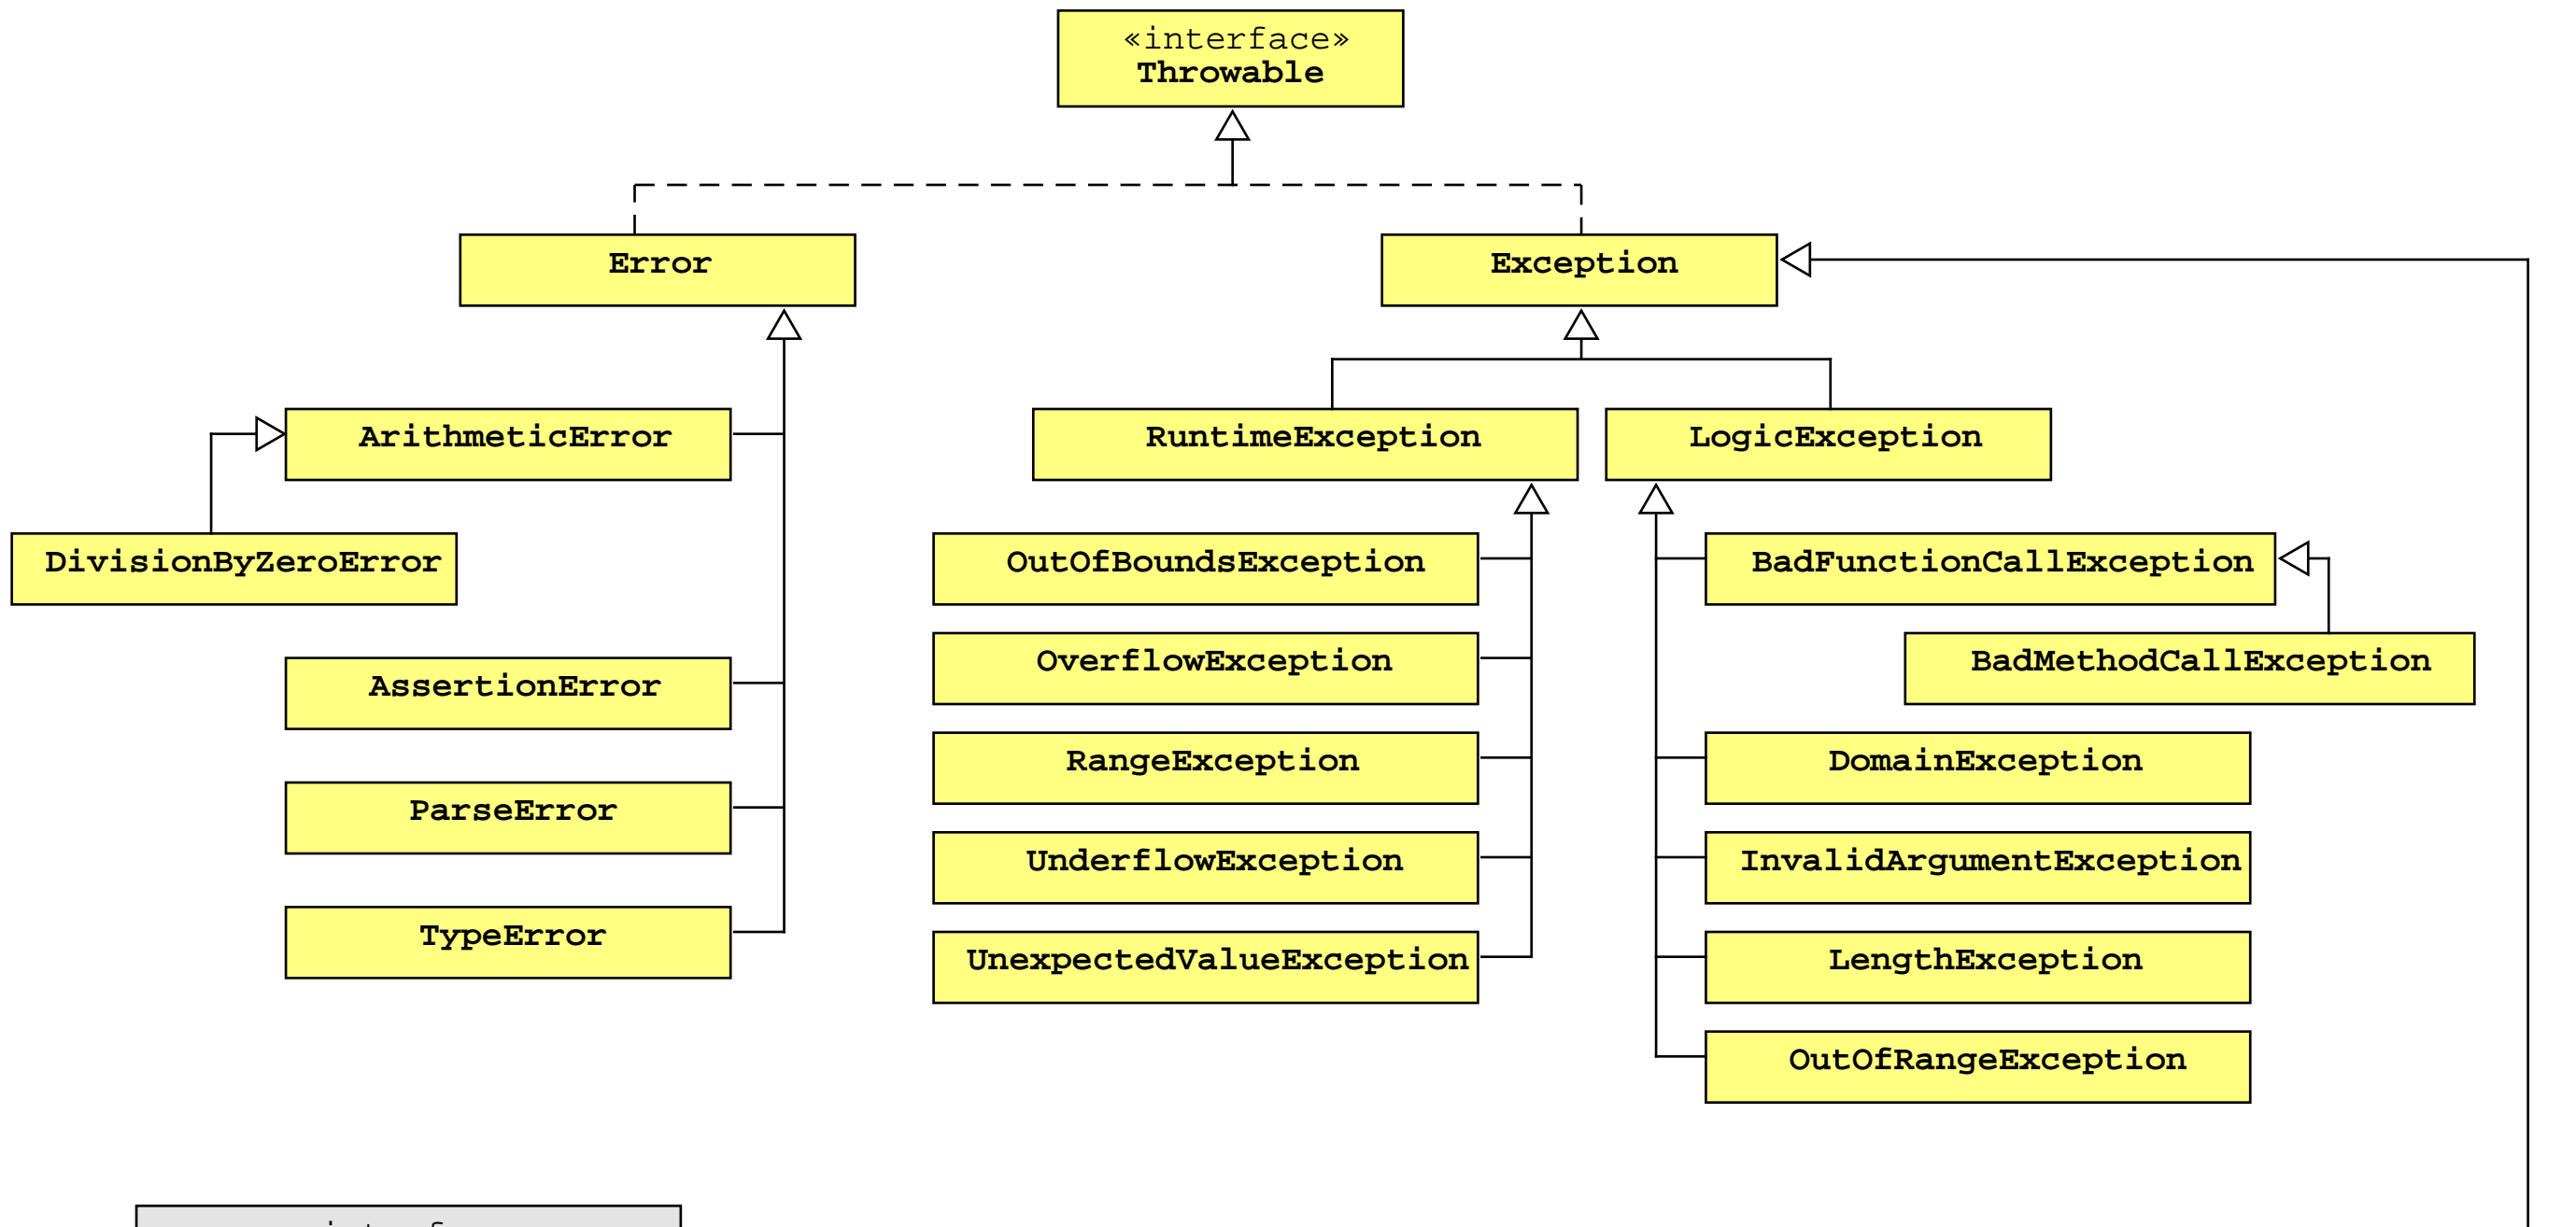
«interface»
Throwable

Error

Exception

ArithmeticError

DivisionByZeroError

AssertionError

ParseError

TypeError

RuntimeException

LogicException

OutOfBoundsException

OverflowException

RangeException

UnderflowException

UnexpectedValueException

BadFunctionCallException

BadMethodCallException

DomainException

InvalidArgumentException

LengthException

OutOfRangeException

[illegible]